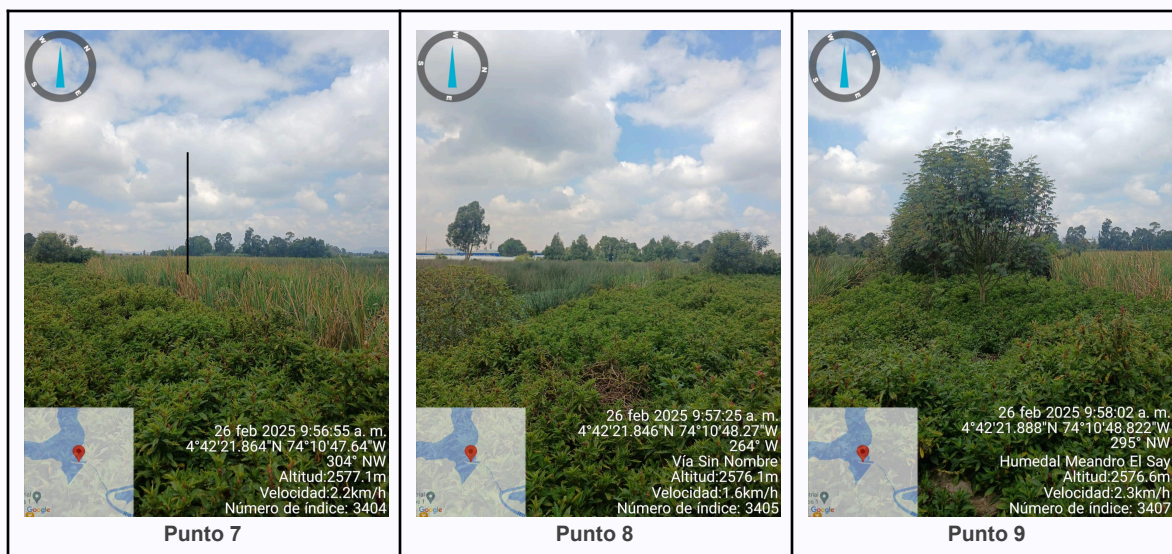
26 feb 2025 9:56:55 a. m.
4°42'21.864"N 74°10'47.64"W
304° NW
Altitud:2577.1m
Velocidad:2.2km/h
Número de índice: 3404

Punto 7

26 feb 2025 9:57:25 a. m.
4°42'21.846"N 74°10'48.27"W
264° W
Vía Sin Nombre
Altitud:2576.1m
Velocidad:1.6km/h
Número de índice: 3405

Punto 8

26 feb 2025 9:58:02 a. m.
4°42'21.888"N 74°10'48.822"W
295° NW
Humedal Meandro El Say
Altitud:2576.6m
Velocidad:2.3km/h
Número de índice: 3407

Punto 9